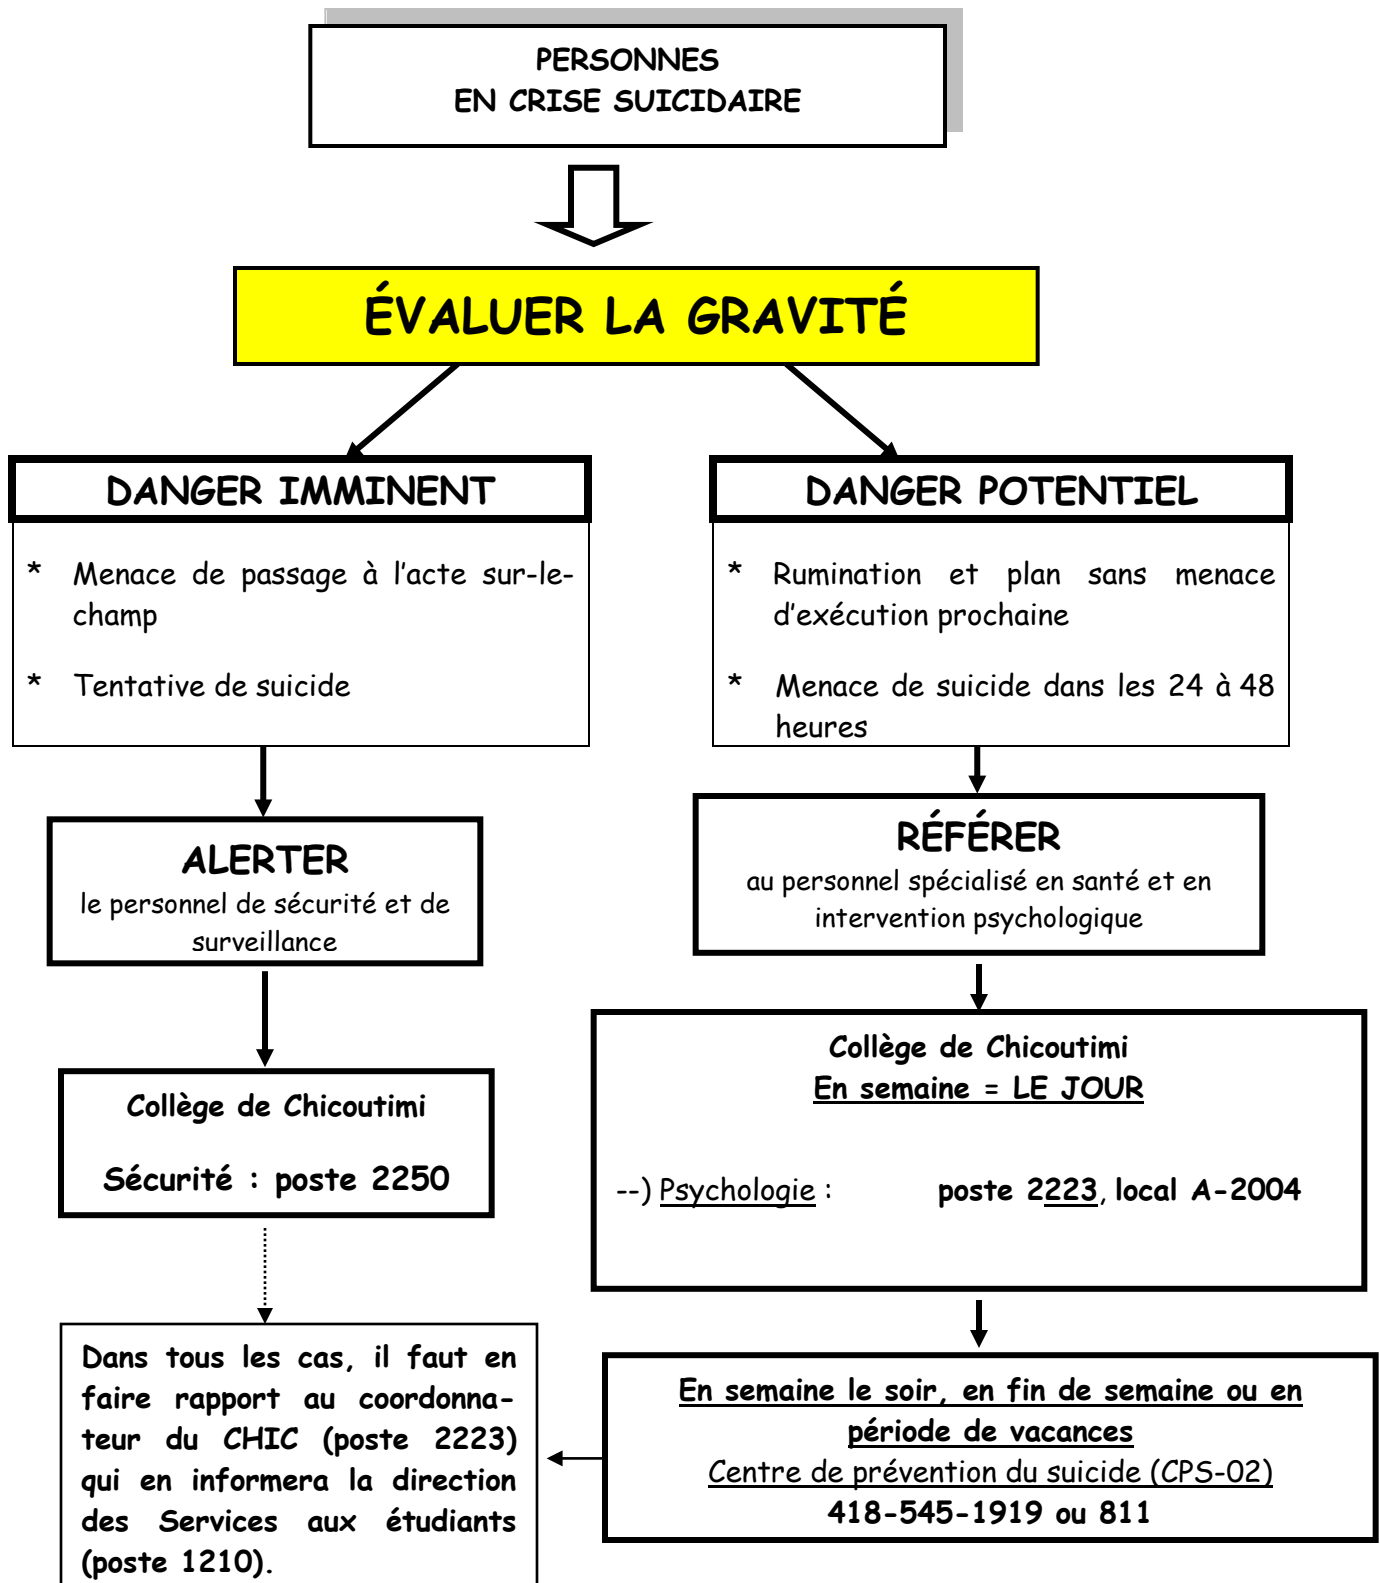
PERSONNES
EN CRISE SUICIDAIRE

ÉVALUER LA GRAVITÉ

DANGER IMMINENT

* Menace de passage à l'acte sur-le-champ

* Tentative de suicide

DANGER POTENTIEL

* Rumination et plan sans menace d'exécution prochaine

* Menace de suicide dans les 24 à 48 heures

ALERTER
le personnel de sécurité et de surveillance

RÉFÉRER
au personnel spécialisé en santé et en intervention psychologique

Collège de Chicoutimi

Sécurité : poste 2250

Collège de Chicoutimi
En semaine = LE JOUR

--) Psychologie : poste 2223, local A-2004

Dans tous les cas, il faut en faire rapport au coordonnateur du CHIC (poste 2223) qui en informera la direction des Services aux étudiants (poste 1210).

En semaine le soir, en fin de semaine ou en période de vacances
Centre de prévention du suicide (CPS-02)
418-545-1919 ou 811